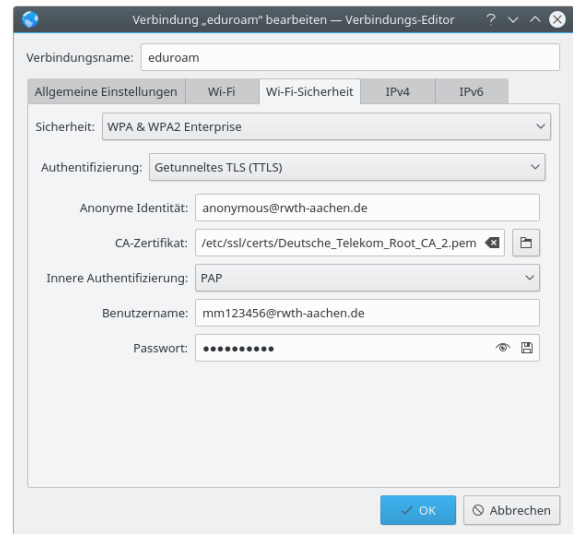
Verbindung „eduroam“ bearbeiten — Verbindungs-Editor ? ∨ ∧

Verbindungsname: eduroam

Allgemeine Einstellungen | Wi-Fi | Wi-Fi-Sicherheit | IPv4 | IPv6

Sicherheit: WPA & WPA2 Enterprise

Authentifizierung: Getunneltes TLS (TTLS)

Anonyme Identität: anonymous@rwth-aachen.de

CA-Zertifikat: /etc/ssl/certs/Deutsche_Telekom_Root_CA_2.pem

Innere Authentifizierung: PAP

Benutzername: mm123456@rwth-aachen.de

Passwort: ••••••••••

OK

Abbrechen